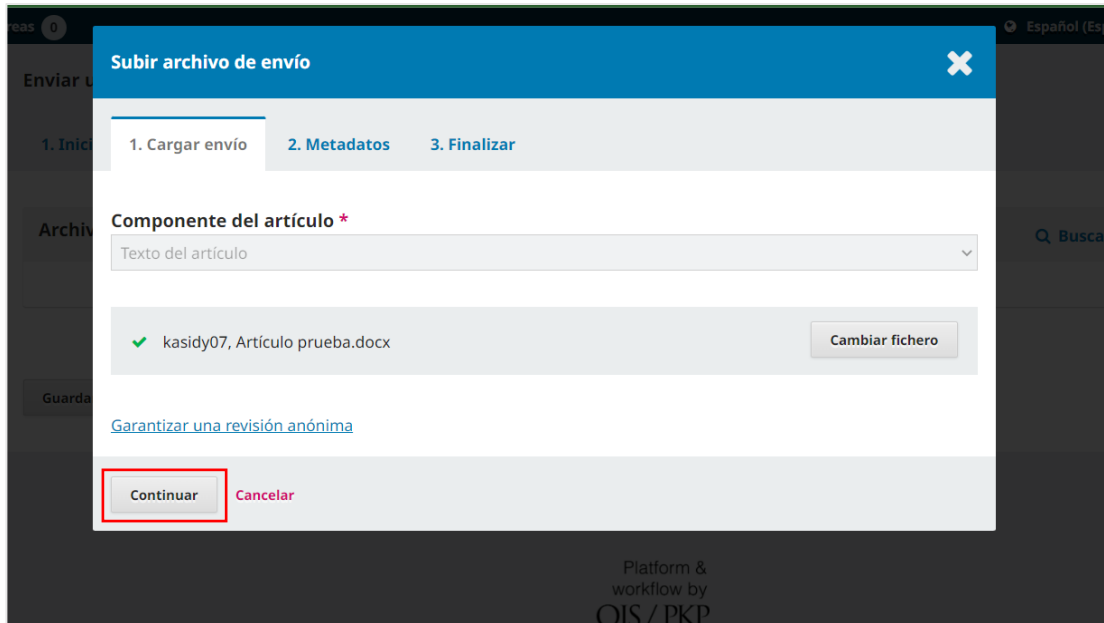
reas 0

Español (Esp

Enviar u

1. Inici

Archiv

Busca

Guarda

Subir archivo de envío

1. Cargar envío
2. Metadatos
3. Finalizar

Componente del artículo *

Texto del artículo

kasidy07, Artículo prueba.docx

Cambiar fichero

Garantizar una revisión anónima

Continuar
Cancelar

Platform & workflow by OJS / PKP